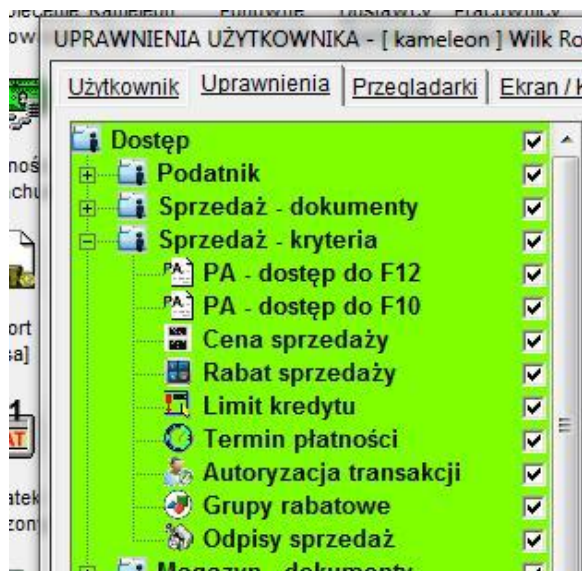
ow UPRAWNIENIA UŻYTKOWNIKA - [ kameleon ] Wilk Ro

Użytkownik Uprawnienia Przegladarki Ekran / I

Dostęp
Podatnik
Sprzedaż - dokumenty
Sprzedaż - kryteria
PA - dostęp do F12
PA - dostęp do F10
Cena sprzedaży
Rabat sprzedaży
Limit kredytu
Termin płatności
Autoryzacja transakcji
Grupy rabatowe
Odpisy sprzedaż

noś
chu
ort
sa]
atek
zon